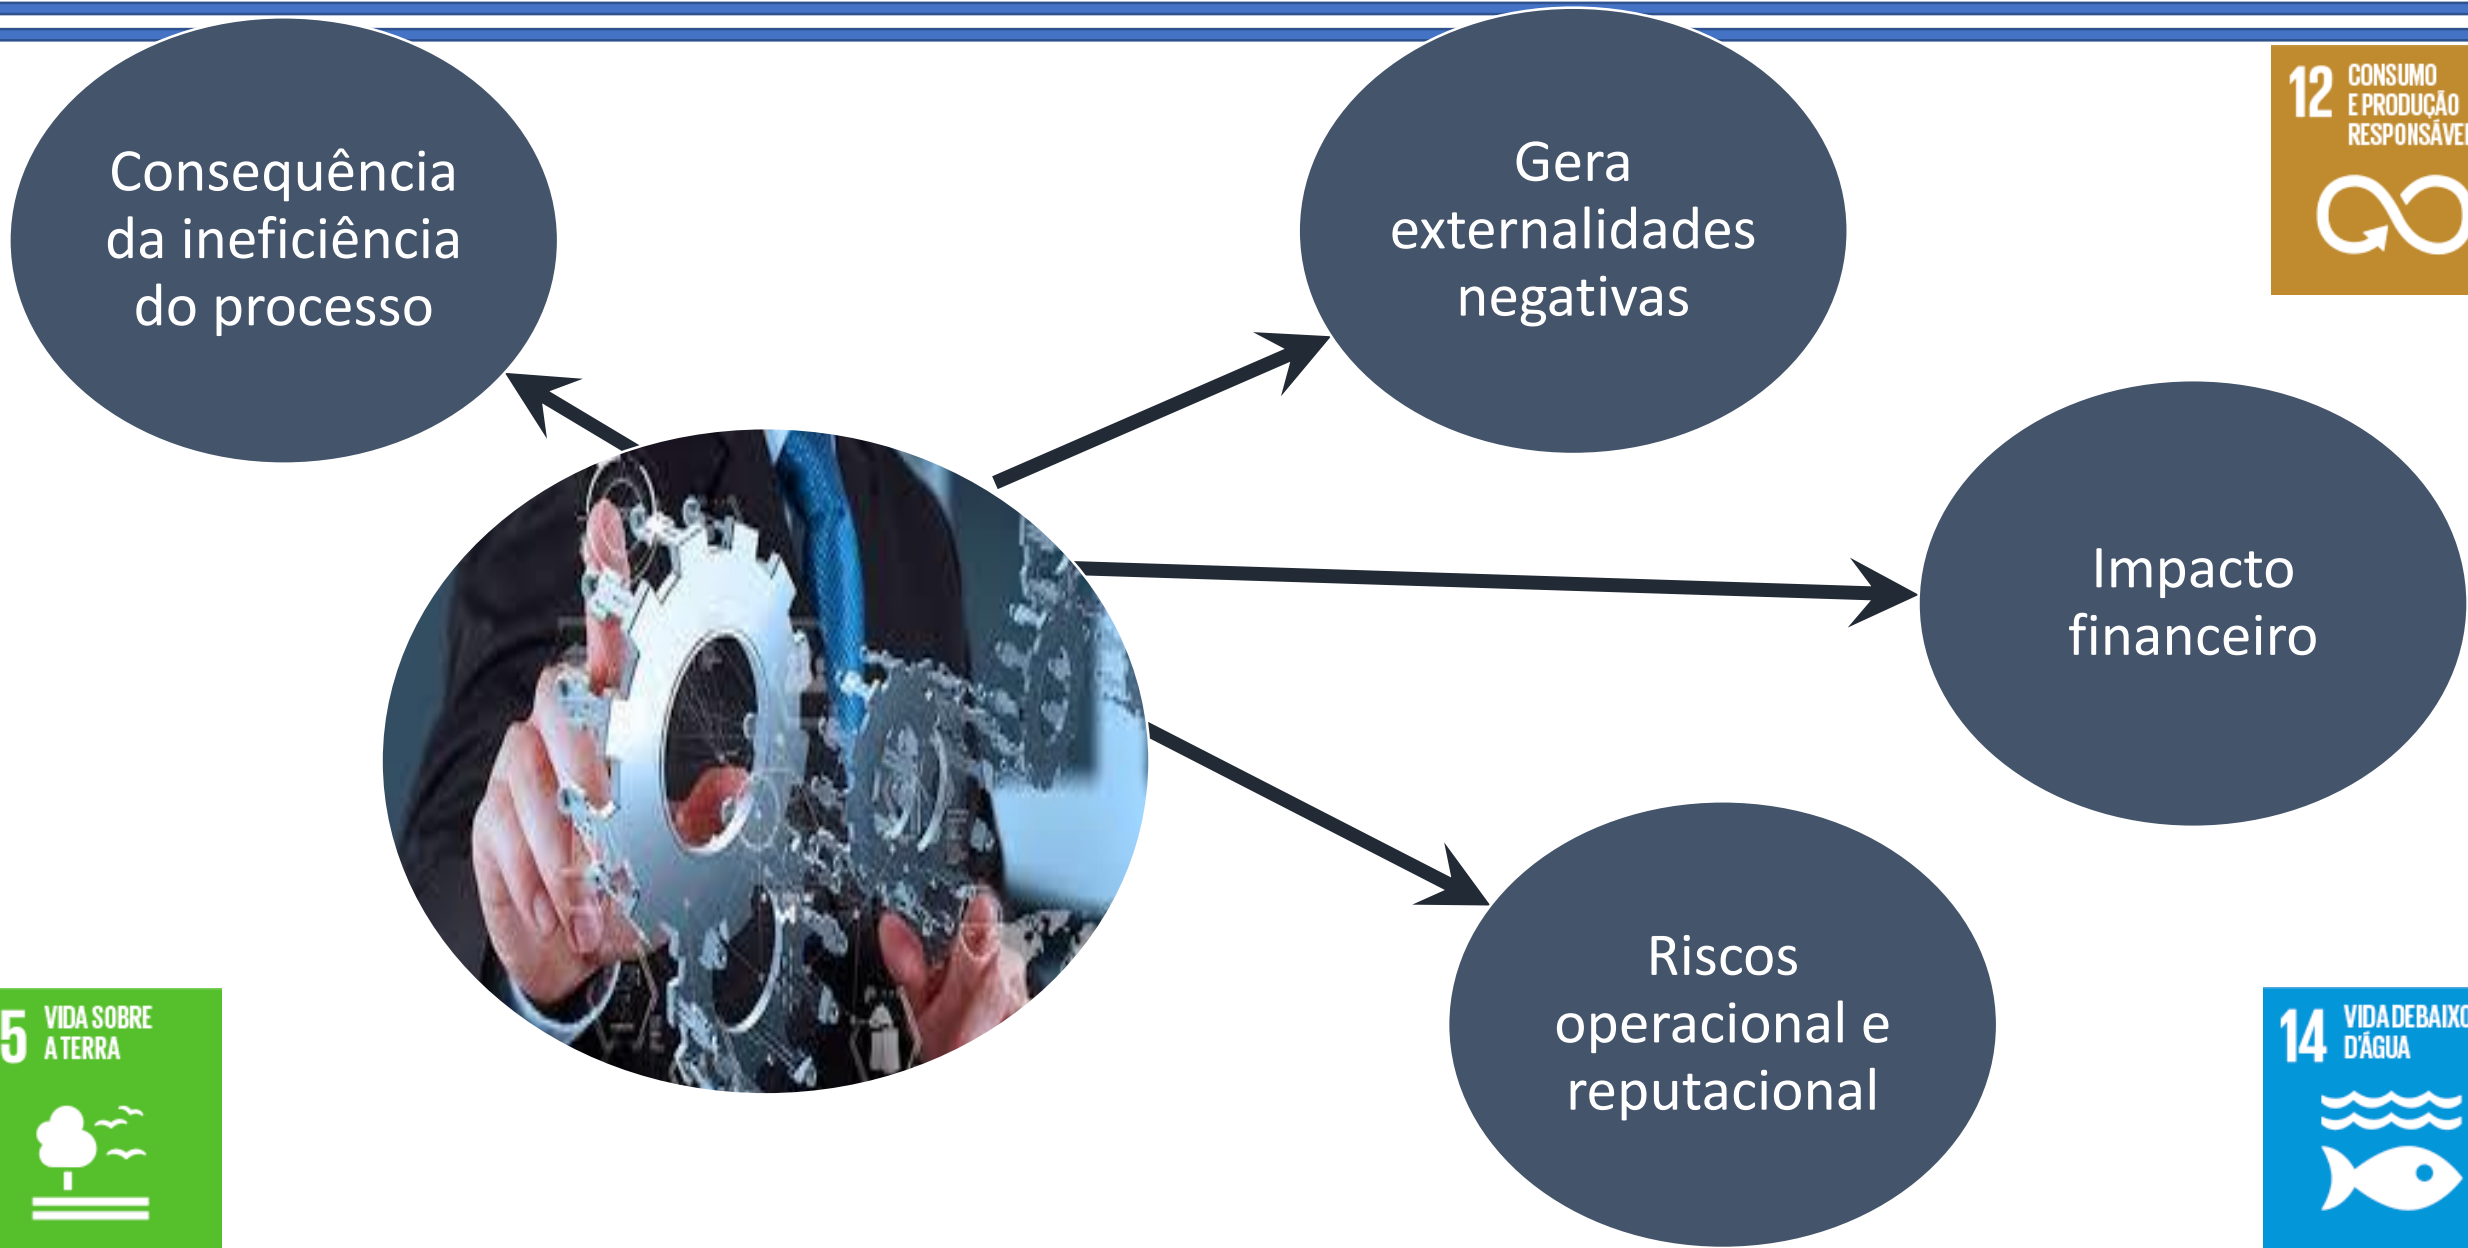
Consequência da ineficiência do processo

Gera externalidades negativas

12 CONSUMO E PRODUÇÃO RESPONSÁVE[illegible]

Impacto financeiro

Riscos operacional e reputacional

5 VIDA SOBRE A TERRA

14 VIDA DEBAIX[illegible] D'ÁGUA